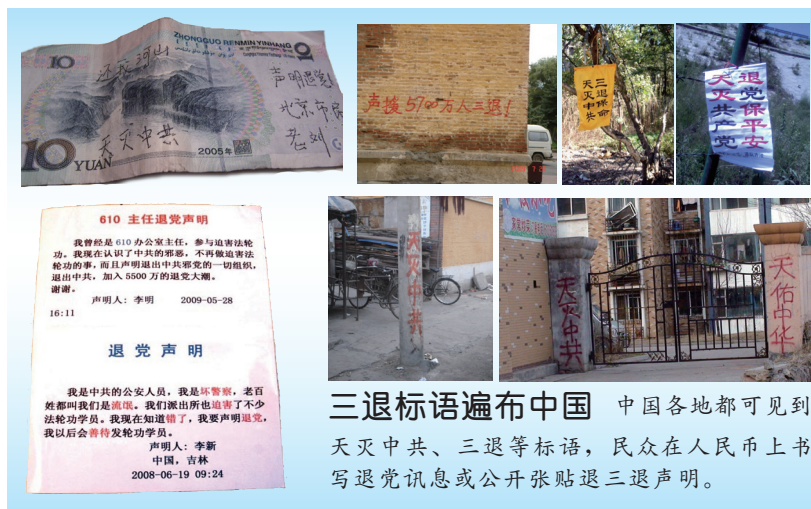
ZHONGGUO RENMIN YINHANG
10
10 YUAN
2005年
还我河山
声明退党
北京 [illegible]
天灭中共
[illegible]

声援5700万人三退！

三退保命
天灭中共

退党保平安
天灭共产党

610 主任退党声明

我曾经是 610 办公室主任，参与迫害法轮功。我现在认识了中共的邪恶，不再做迫害法轮功的事，而且声明退出中共邪党的一切组织，退出中共，加入 5500 万的退党大潮。谢谢。

声明人：李明　　2009-05-28 16:11

退党声明

我是中共的公安人员，我是坏警察，老百姓都叫我们是流氓。我们派出所也迫害了不少法轮功学员。我现在知道错了，我要声明退党，我以后会善待发轮功学员。

声明人：李新
中国，吉林
2008-06-19 09:24

天灭中共

天灭中共

天佑中华

三退标语遍布中国　中国各地都可见到天灭中共、三退等标语，民众在人民币上书写退党讯息或公开张贴退三退声明。